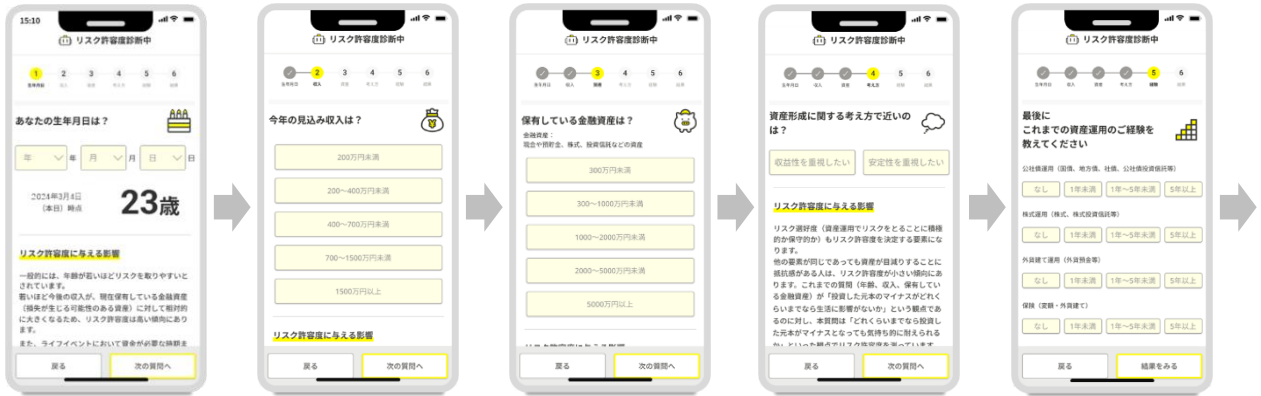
15:10

リスク許容度診断中

1 生年月日 2 収入 3 資産 4 考え方 5 経験 6 結果

あなたの生年月日は？

年 年 月 月 日 日

2024年3月4日 (本日) 時点

23歳

リスク許容度に与える影響

一般的には、年齢が若いほどリスクを取りやすいとされています。
若いほど今後の収入が、現在保有している金融資産（損失が生じる可能性のある資産）に対して相対的に大きくなるため、リスク許容度は高い傾向にあります。

また、ライフイベントにおいて資金が必要な時期ま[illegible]

戻る 次の質問へ

リスク許容度診断中

生年月日 2 収入 3 4 5 6

今年の見込み収入は？

200万円未満

200〜400万円未満

400〜700万円未満

700〜1500万円未満

1500万円以上

リスク許容度に与える影響

戻る 次の質問へ

リスク許容度診断中

3 資産 4 5 6

保有している金融資産は？

金融資産：
現金や預貯金、株式、投資信託などの資産

300万円未満

300〜1000万円未満

1000〜2000万円未満

2000〜5000万円未満

5000万円以上

戻る 次の質問へ

リスク許容度診断中

4 考え方 5 6

資産形成に関する考え方で近いのは？

収益性を重視したい 安定性を重視したい

リスク許容度に与える影響

リスク選好度（資産運用でリスクをとることに積極的か保守的か）もリスク許容度を決定する要素になります。
他の要素が同じであっても資産が目減りすることに抵抗感がある人は、リスク許容度が小さい傾向にあるのに対し、本質問は「どれくらいまでなら投資した元本のマイナスがどれくらいまでなら生活に影響がないか」という観点であるのに対し、本質問は「どれくらいまでなら投資した元本がマイナスとなっても気持ち的に耐えられるか」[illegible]

戻る 次の質問へ

リスク許容度診断中

5 経験 6 結果

最後に
これまでの資産運用のご経験を教えてください

公社債運用（国債、地方債、社債、公社債投資信託等）

なし 1年未満 1年〜5年未満 5年以上

株式運用（株式、株式投資信託等）

なし 1年未満 1年〜5年未満 5年以上

外貨建て運用（外貨預金等）

なし 1年未満 1年〜5年未満 5年以上

保険（変額・外貨建て）

なし 1年未満 1年〜5年未満 5年以上

戻る 結果をみる